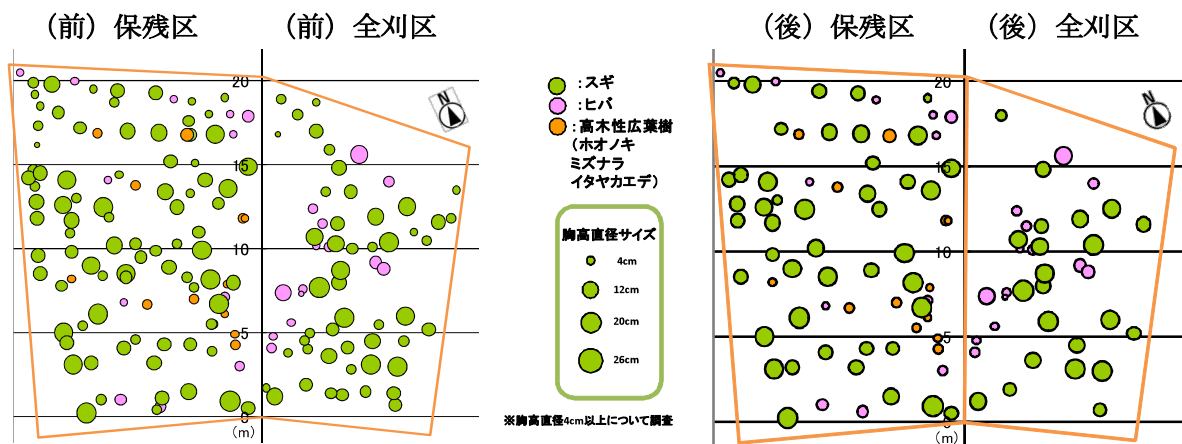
（前）保残区　（前）全刈区

20
15
10
5
0
（m）

N

：スギ
：ヒバ
：高木性広葉樹
（ホオノキ
ミズナラ
イタヤカエデ）

胸高直径サイズ
4cm
12cm
20cm
26cm

※胸高直径4cm以上について調査

（後）保残区　（後）全刈区

20
15
10
5
0
（m）

N